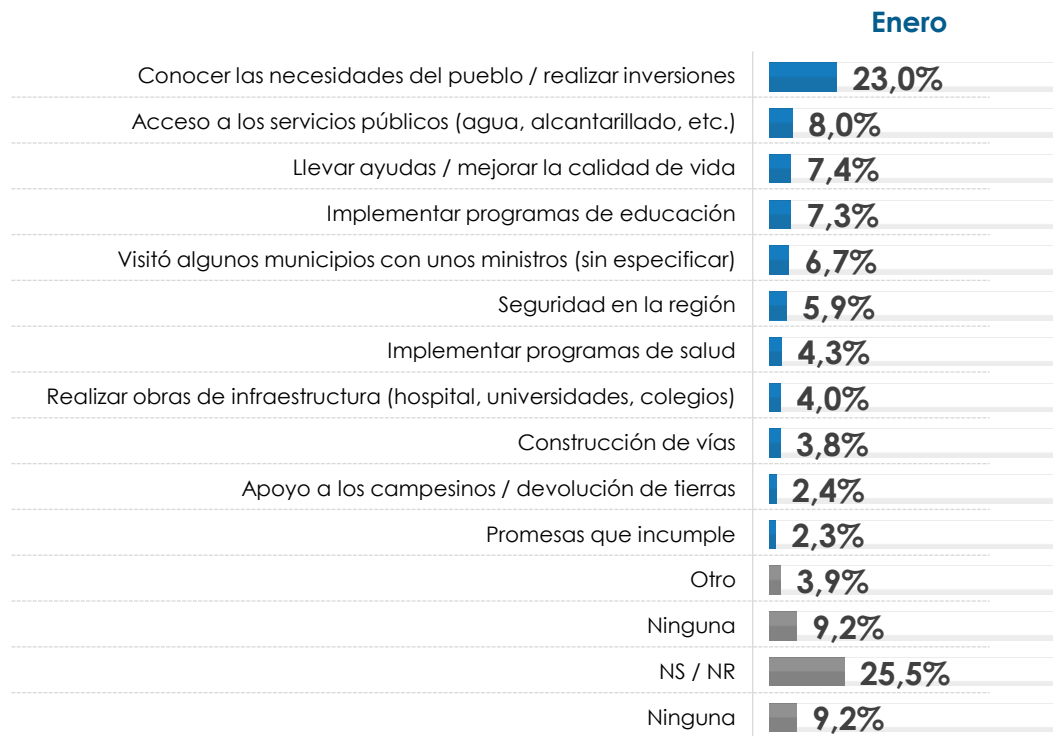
| | Enero |
|---|---|
| Conocer las necesidades del pueblo / realizar inversiones | 23,0% |
| Acceso a los servicios públicos (agua, alcantarillado, etc.) | 8,0% |
| Llevar ayudas / mejorar la calidad de vida | 7,4% |
| Implementar programas de educación | 7,3% |
| Visitó algunos municipios con unos ministros (sin especificar) | 6,7% |
| Seguridad en la región | 5,9% |
| Implementar programas de salud | 4,3% |
| Realizar obras de infraestructura (hospital, universidades, colegios) | 4,0% |
| Construcción de vías | 3,8% |
| Apoyo a los campesinos / devolución de tierras | 2,4% |
| Promesas que incumple | 2,3% |
| Otro | 3,9% |
| Ninguna | 9,2% |
| NS / NR | 25,5% |
| Ninguna | 9,2% |